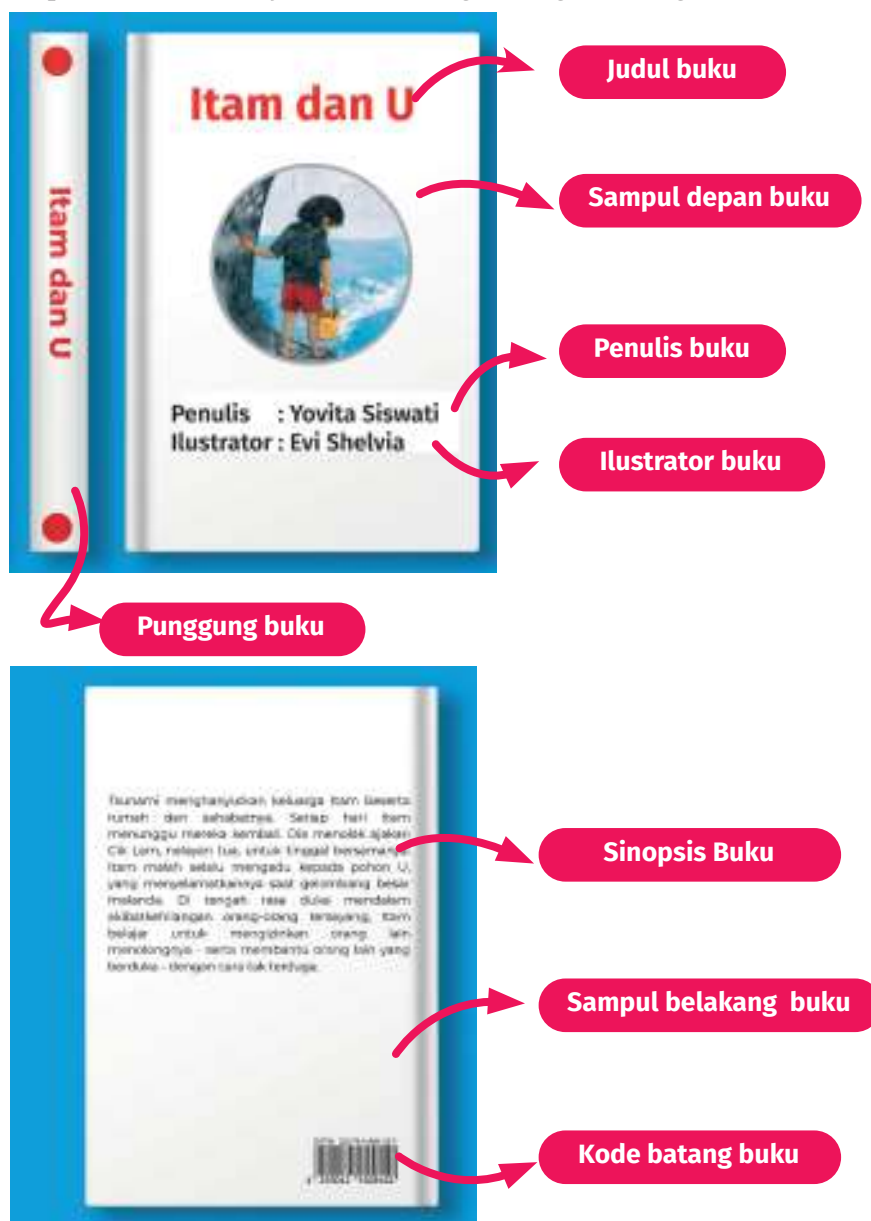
Itam dan U

Itam dan U

Penulis : Yovita Siswati
Ilustrator : Evi Shelvia

Judul buku

Sampul depan buku

Penulis buku

Ilustrator buku

Punggung buku

Tsunami menghanyutkan keluarga Itam beserta rumah dan sahabatnya. Setiap hari Itam menunggu mereka kembali. Dia menolak ajakan Cik Lom, nelayan tua, untuk tinggal bersamanya. Itam malah selalu mengadu kepada pohon U, yang menyelamatkannya saat gelombang besar melanda. Di tengah rasa duka mendalam akibat kehilangan orang-orang tersayang, Itam belajar untuk mengizinkan orang lain menolongnya - serta membantu orang lain yang berduka - dengan cara tak terduga.

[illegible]

Sinopsis Buku

Sampul belakang buku

Kode batang buku